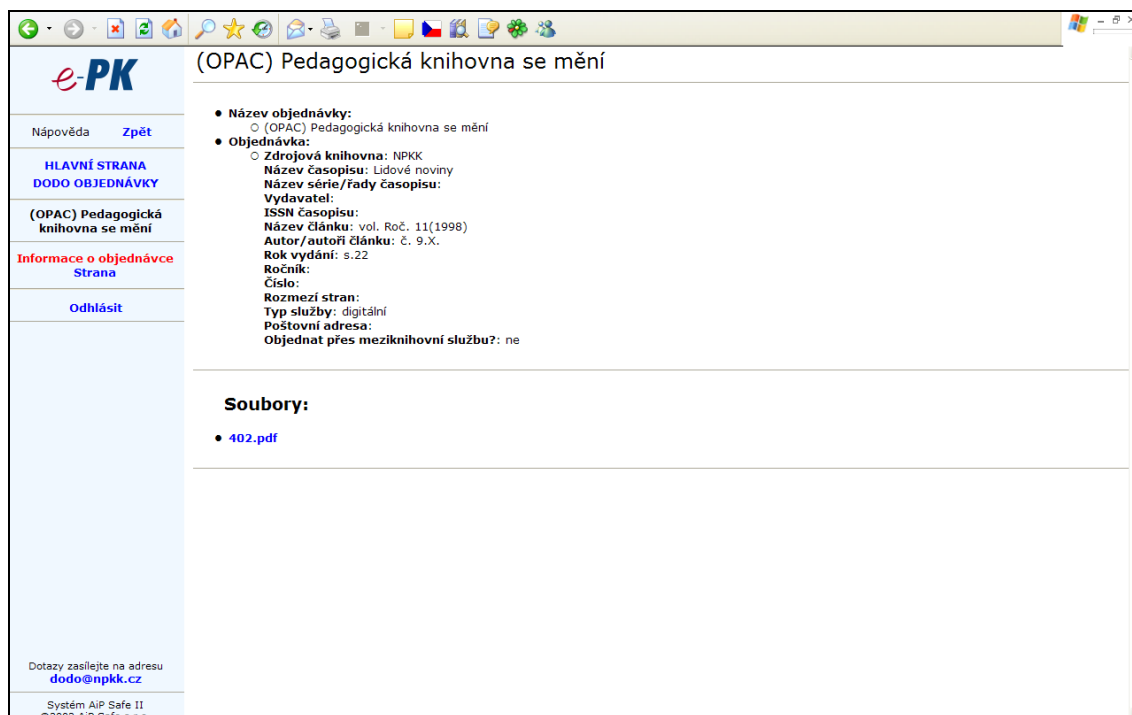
e-PK

Nápověda Zpět

HLAVNÍ STRANA DODO OBJEDNÁVKY

(OPAC) Pedagogická knihovna se mění

Informace o objednávce Strana

Odhlásit

Dotazy zasílejte na adresu dodo@npkk.cz

Systém AiP Safe II
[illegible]

(OPAC) Pedagogická knihovna se mění

- Název objednávky:
  - (OPAC) Pedagogická knihovna se mění
- Objednávka:
  - Zdrojová knihovna: NPKK
    Název časopisu: Lidové noviny
    Název série/řady časopisu:
    Vydavatel:
    ISSN časopisu:
    Název článku: vol. Roč. 11(1998)
    Autor/autoři článku: č. 9.X.
    Rok vydání: s.22
    Ročník:
    Číslo:
    Rozmezí stran:
    Typ služby: digitální
    Poštovní adresa:
    Objednat přes meziknihovní službu?: ne

Soubory:

- 402.pdf